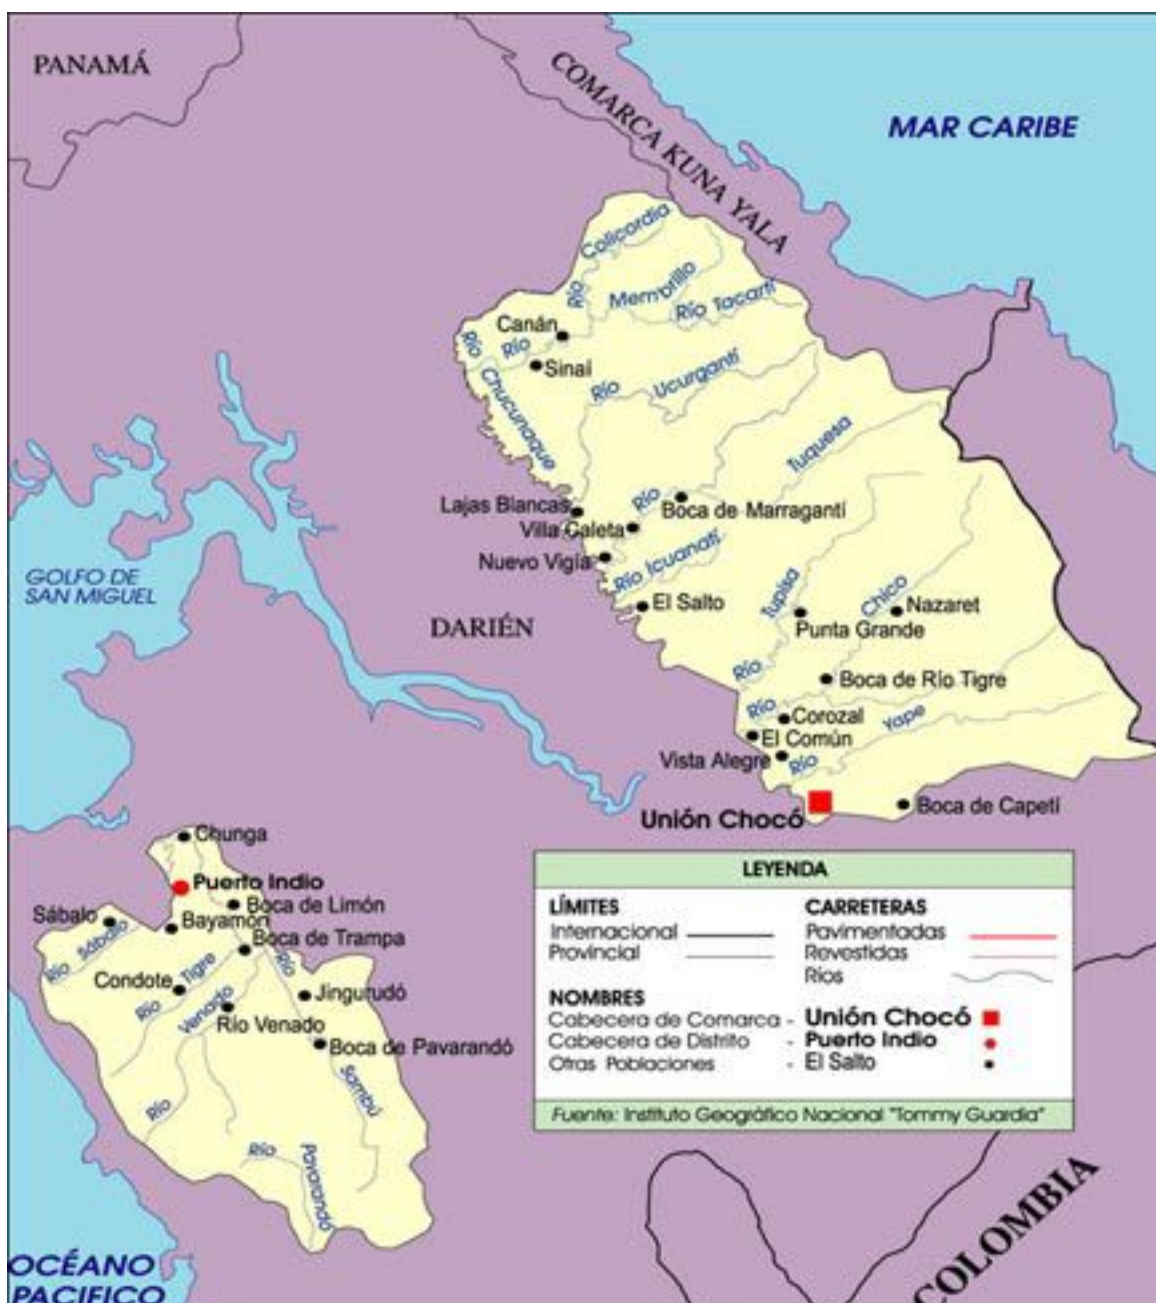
PANAMÁ

COMARCA KUNA YALA

MAR CARIBE

Río Colicordia
Río Membrillo
Río Tacarti
Canán
Río Chucunaque
Sinai
Río Ucurganti
Tuquesa
Lajas Blancas
Río
Boca de Marraganti
Villa Caleta
Nuevo Vigía
Río Icuanati
GOLFO DE SAN MIGUEL
El Salto
Tupisa
Chico
Nazaret
Punta Grande
DARIÉN
Río
Boca de Río Tigre
Río
Corozal
Yape
El Común
Vista Alegre
Río
Unión Chocó
Boca de Capetí

Chunga
Puerto Indio
Boca de Limón
Sábalo
Bayamón
Boca de Trampa
Río Sábalo
Río
Condote
Río Tigre
Río Venado
Jingurudó
Río Venado
Boca de Pavarandó
Sambú
Río
Río Pavarandó

LEYENDA

| LÍMITES | | CARRETERAS | |
|---|---|---|---|
| Internacional | | Pavimentadas | |
| Provincial | | Revestidas | |
| | | Ríos | |

NOMBRES
Cabecera de Comarca - Unión Chocó
Cabecera de Distrito - Puerto Indio
Otras Poblaciones - El Salto

Fuente: Instituto Geográfico Nacional "Tommy Guardia"

COLOMBIA

OCÉANO PACIFICO